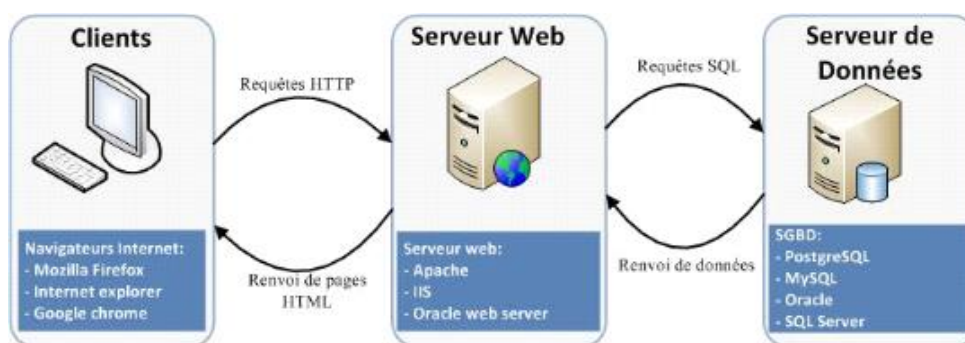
Clients

Navigateurs Internet:
- Mozilla Firefox
- Internet explorer
- Google chrome

Requêtes HTTP

Renvoi de pages HTML

Serveur Web

Serveur web:
- Apache
- IIS
- Oracle web server

Requêtes SQL

Renvoi de données

Serveur de Données

SGBD:
- PostgreSQL
- MySQL
- Oracle
- SQL Server